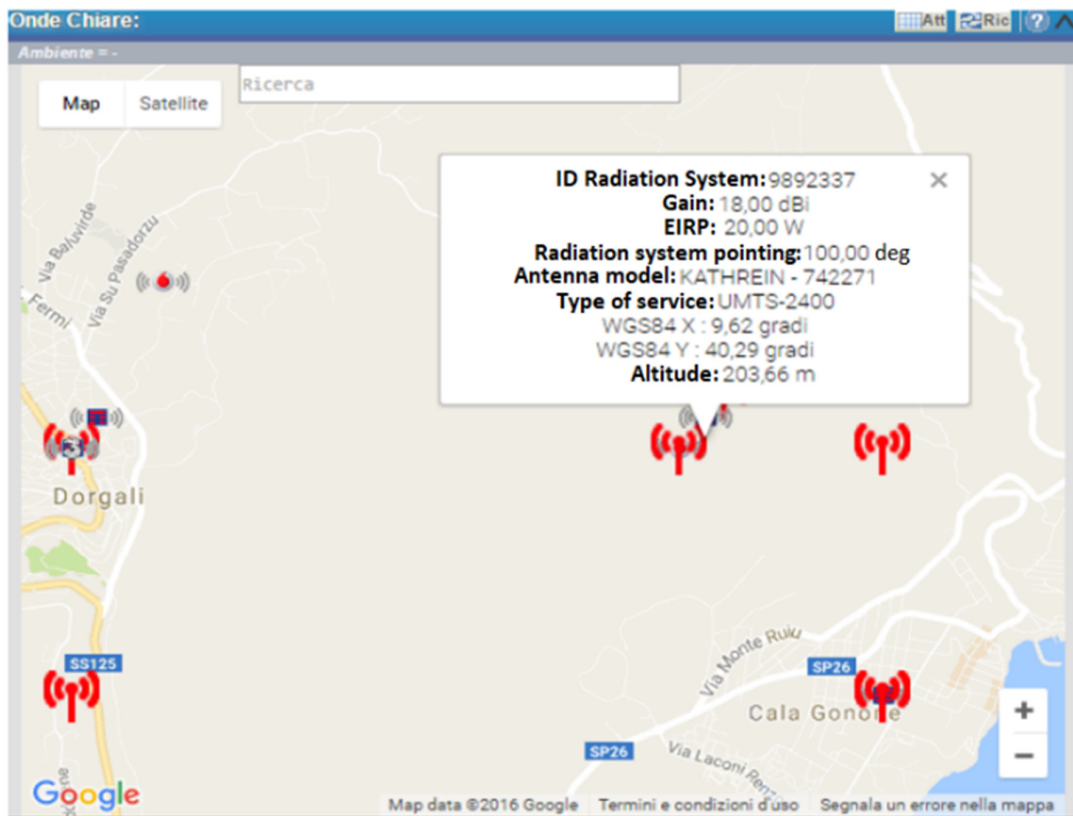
Onde Chiare:
Att Ric ?
Ambiente = -
Map Satellite
Ricerca
ID Radiation System: 9892337
Gain: 18,00 dBi
EIRP: 20,00 W
Radiation system pointing: 100,00 deg
Antenna model: KATHREIN - 742271
Type of service: UMTS-2400
WGS84 X : 9,62 gradi
WGS84 Y : 40,29 gradi
Altitude: 203,66 m
×
Via Baluvirde
Via Su Pasadorzu
Fermi
Dorgali
SS125
Via Monte Ruiu
SP26
Cala Gonone
SP26
Via Laconi Renzo
+
−
Google
Map data ©2016 Google Termini e condizioni d'uso Segnala un errore nella mappa